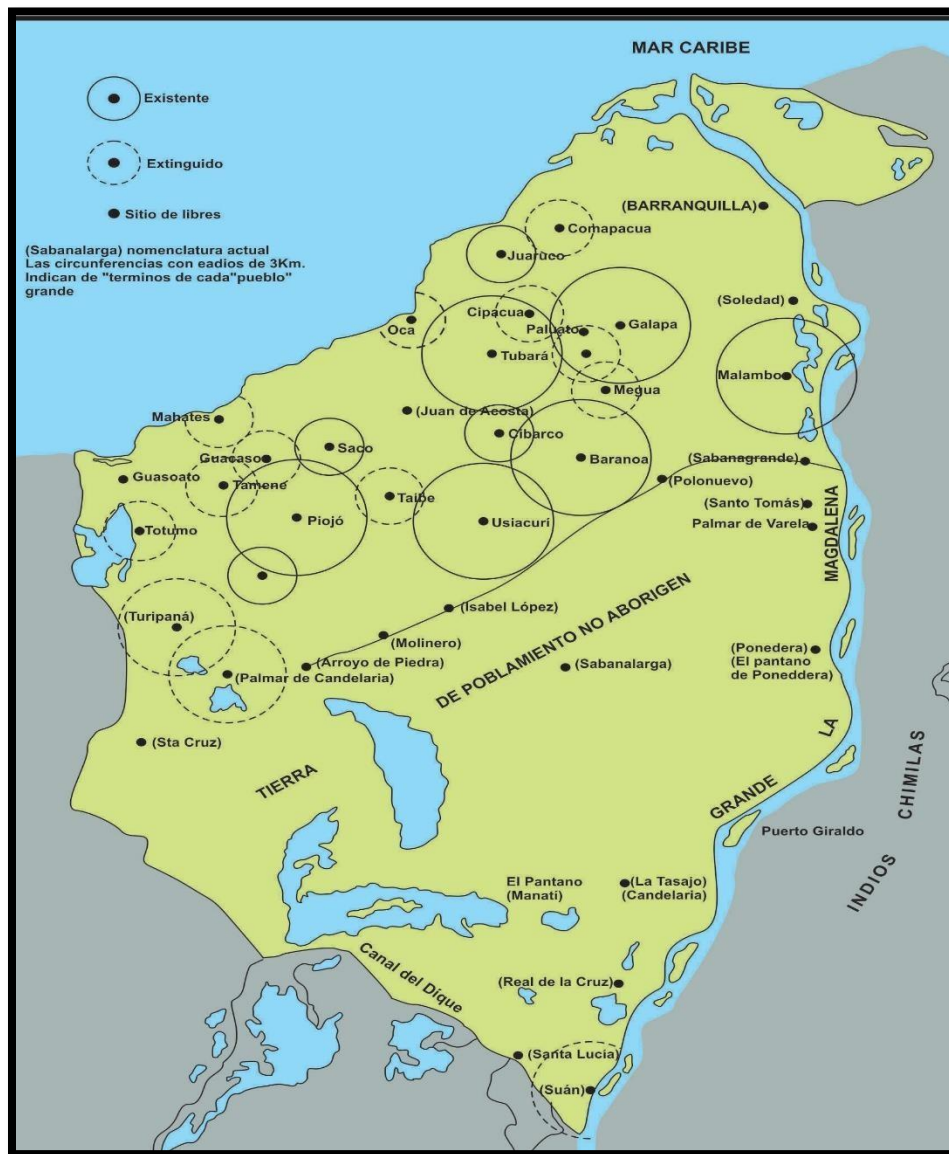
MAR CARIBE

Existente

Extinguido

Sitio de libres

(Sabanalarga) nomenclatura actual
Las circunferencias con eadios de 3Km.
Indican de "terminos de cada"pueblo" grande

(BARRANQUILLA)
Comapacua
Juaruco
(Soledad)
Cipacua
Paluato
Galapa
Oca
Tubará
Malambo
Megua
Mahates
(Juan de Acosta)
Cibarco
Saco
Guacaso
Baranoa
(Sabanagrande)
Guasoato
Tamene
(Polonuevo)
Taibe
(Santo Tomás)
Piojó
Usiacurí
Palmar de Varela
Totumo
MAGDALENA
(Isabel López)
(Turipaná)
(Molinero)
(Ponedera)
(El pantano de Poneddera)
(Arroyo de Piedra)
(Sabanalarga)
(Palmar de Candelaria)
DE POBLAMIENTO NO ABORIGEN
(Sta Cruz)
LA
TIERRA
CHIMILAS
GRANDE
Puerto Giraldo
INDIOS
El Pantano
(Manatí)
(La Tasajo)
(Candelaria)
Canal del Dique
(Real de la Cruz)
(Santa Lucia)
(Suán)